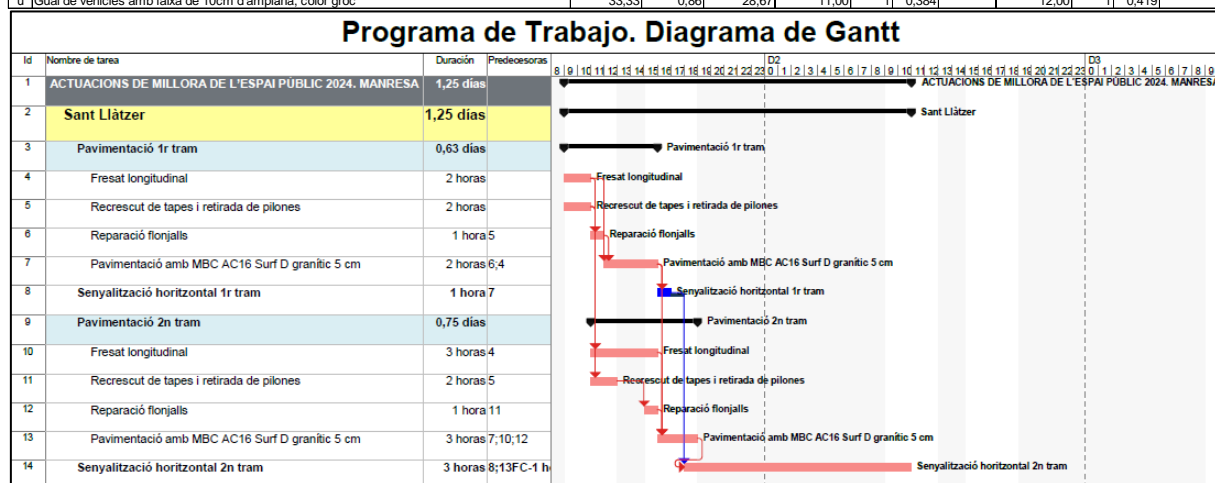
u Gual de vehicles amb faixa de 10cm d'amplada, color groc 33,33 0,86 28,67 11,00 1 0,384 12,00 1 0,419

Programa de Trabajo. Diagrama de Gantt

| Id | Nombre de tarea | Duración | Predecesoras |
|---|---|---|---|
| 1 | ACTUACIONS DE MILLORA DE L'ESPAI PÚBLIC 2024. MANRESA | 1,25 días | |
| 2 | Sant Llàtzer | 1,25 días | |
| 3 | Pavimentació 1r tram | 0,63 días | |
| 4 | Fresat longitudinal | 2 horas | |
| 5 | Recrescut de tapes i retirada de pilones | 2 horas | |
| 6 | Reparació flonjalls | 1 hora | 5 |
| 7 | Pavimentació amb MBC AC16 Surf D granític 5 cm | 2 horas | 6;4 |
| 8 | Senyalització horitzontal 1r tram | 1 hora | 7 |
| 9 | Pavimentació 2n tram | 0,75 días | |
| 10 | Fresat longitudinal | 3 horas | 4 |
| 11 | Recrescut de tapes i retirada de pilones | 2 horas | 5 |
| 12 | Reparació flonjalls | 1 hora | 11 |
| 13 | Pavimentació amb MBC AC16 Surf D granític 5 cm | 3 horas | 7;10;12 |
| 14 | Senyalització horitzontal 2n tram | 3 horas | 8;13FC-1 h |

D2 D3
8 9 10 11 12 13 14 15 16 17 18 19 20 21 22 23 0 1 2 3 4 5 6 7 8 9 10 11 12 13 14 15 16 17 18 19 20 21 22 23 0 1 2 3 4 5 6 7 8 9

ACTUACIONS DE MILLORA DE L'ESPAI PÚBLIC 2024. MANRESA
Sant Llàtzer
Pavimentació 1r tram
Fresat longitudinal
Recrescut de tapes i retirada de pilones
Reparació flonjalls
Pavimentació amb MBC AC16 Surf D granític 5 cm
Senyalització horitzontal 1r tram
Pavimentació 2n tram
Fresat longitudinal
Recrescut de tapes i retirada de pilones
Reparació flonjalls
Pavimentació amb MBC AC16 Surf D granític 5 cm
Senyalització horitzontal 2n tram